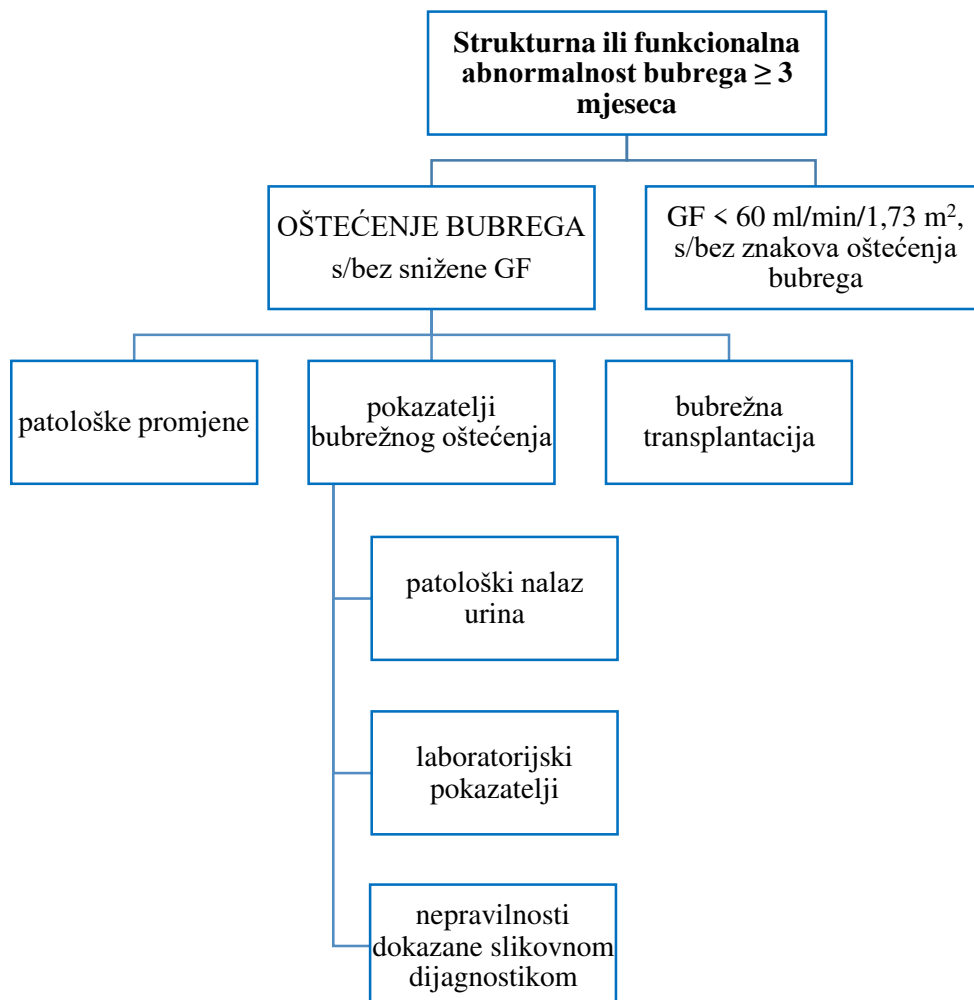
**Strukturna ili funkcionalna abnormalnost bubrega ≥ 3 mjeseca**

OŠTEĆENJE BUBREGA s/bez snižene GF

GF < 60 ml/min/1,73 m$^2$, s/bez znakova oštećenja bubrega

patološke promjene

pokazatelji bubrežnog oštećenja

bubrežna transplantacija

patološki nalaz urina

laboratorijski pokazatelji

nepravilnosti dokazane slikovnom dijagnostikom